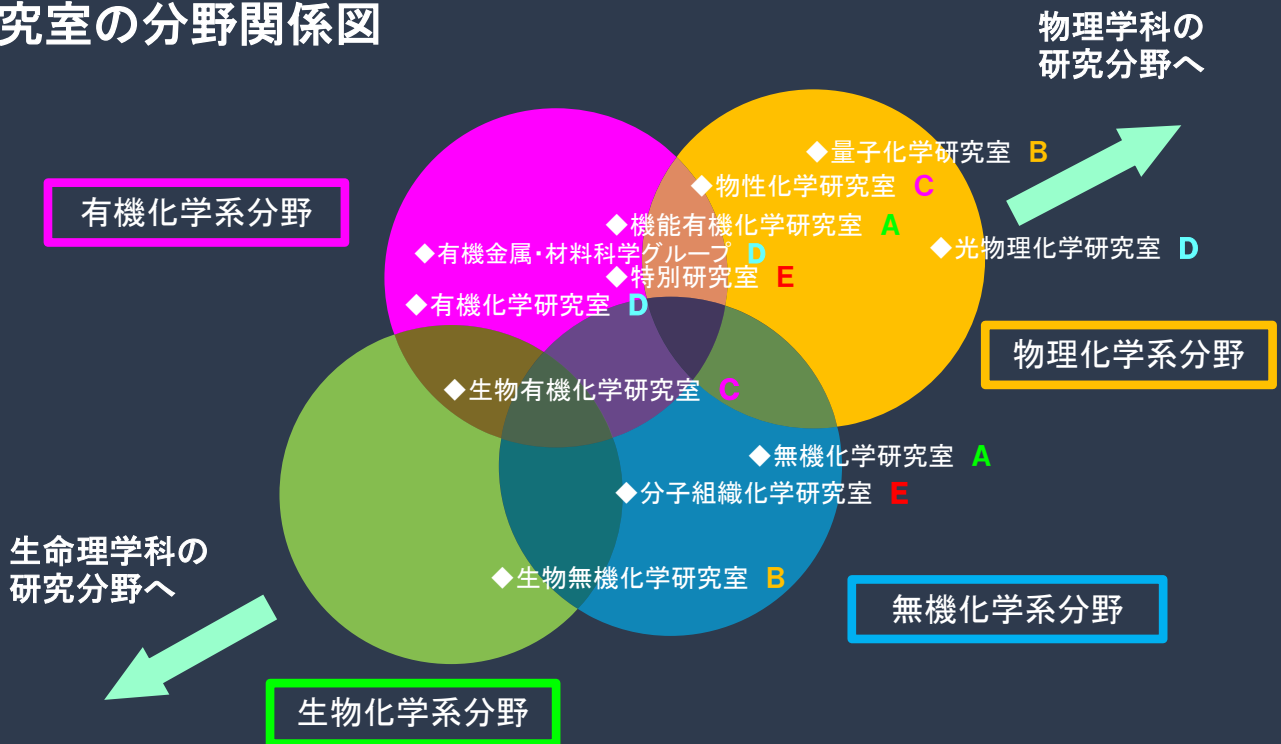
究室の分野関係図

物理学科の研究分野へ

有機化学系分野

◆量子化学研究室 B
◆物性化学研究室 C
◆機能有機化学研究室 A
◆有機金属･材料科学グループ D
◆光物理化学研究室 D
◆特別研究室 E
◆有機化学研究室 D

物理化学系分野

◆生物有機化学研究室 C

◆無機化学研究室 A
◆分子組織化学研究室 E

生命理学科の研究分野へ

◆生物無機化学研究室 B

無機化学系分野

生物化学系分野